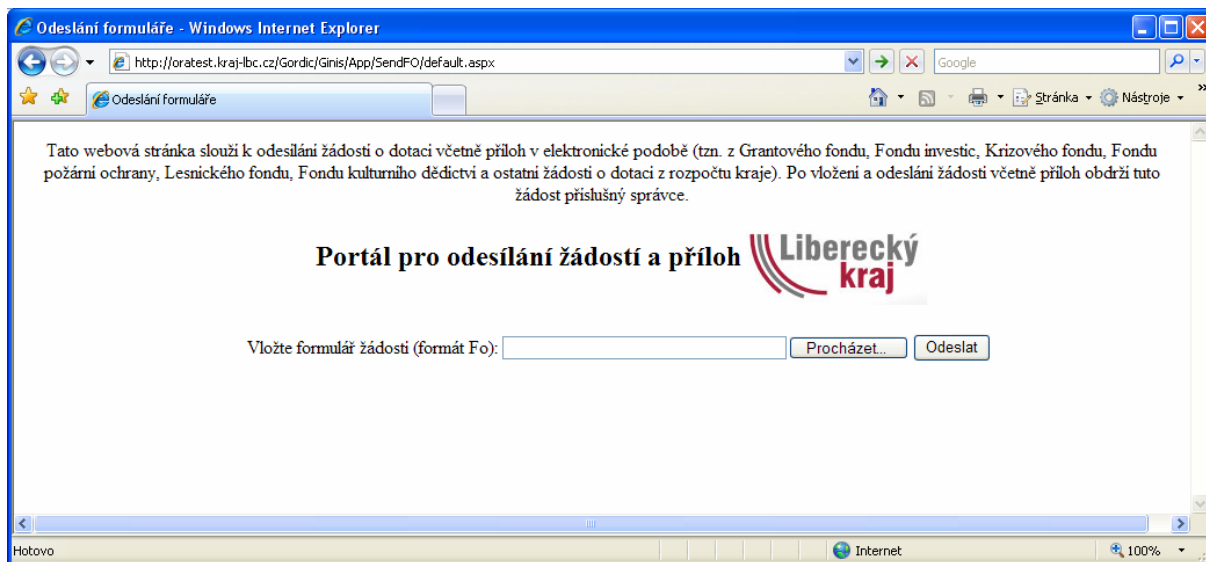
Odeslání formuláře - Windows Internet Explorer

http://oratest.kraj-lbc.cz/Gordic/Ginis/App/SendFO/default.aspx

Google

Odeslání formuláře

Stránka Nástroje

Tato webová stránka slouží k odesílání žádosti o dotaci včetně příloh v elektronické podobě (tzn. z Grantového fondu, Fondu investic, Krizového fondu, Fondu požární ochrany, Lesnického fondu, Fondu kulturního dědictví a ostatní žádosti o dotaci z rozpočtu kraje). Po vložení a odeslání žádosti včetně příloh obdrží tuto žádost příslušný správce.

Portál pro odesílání žádostí a příloh

Liberecký kraj

Vložte formulář žádosti (formát Fo):

Procházet...

Odeslat

Hotovo

Internet

100%